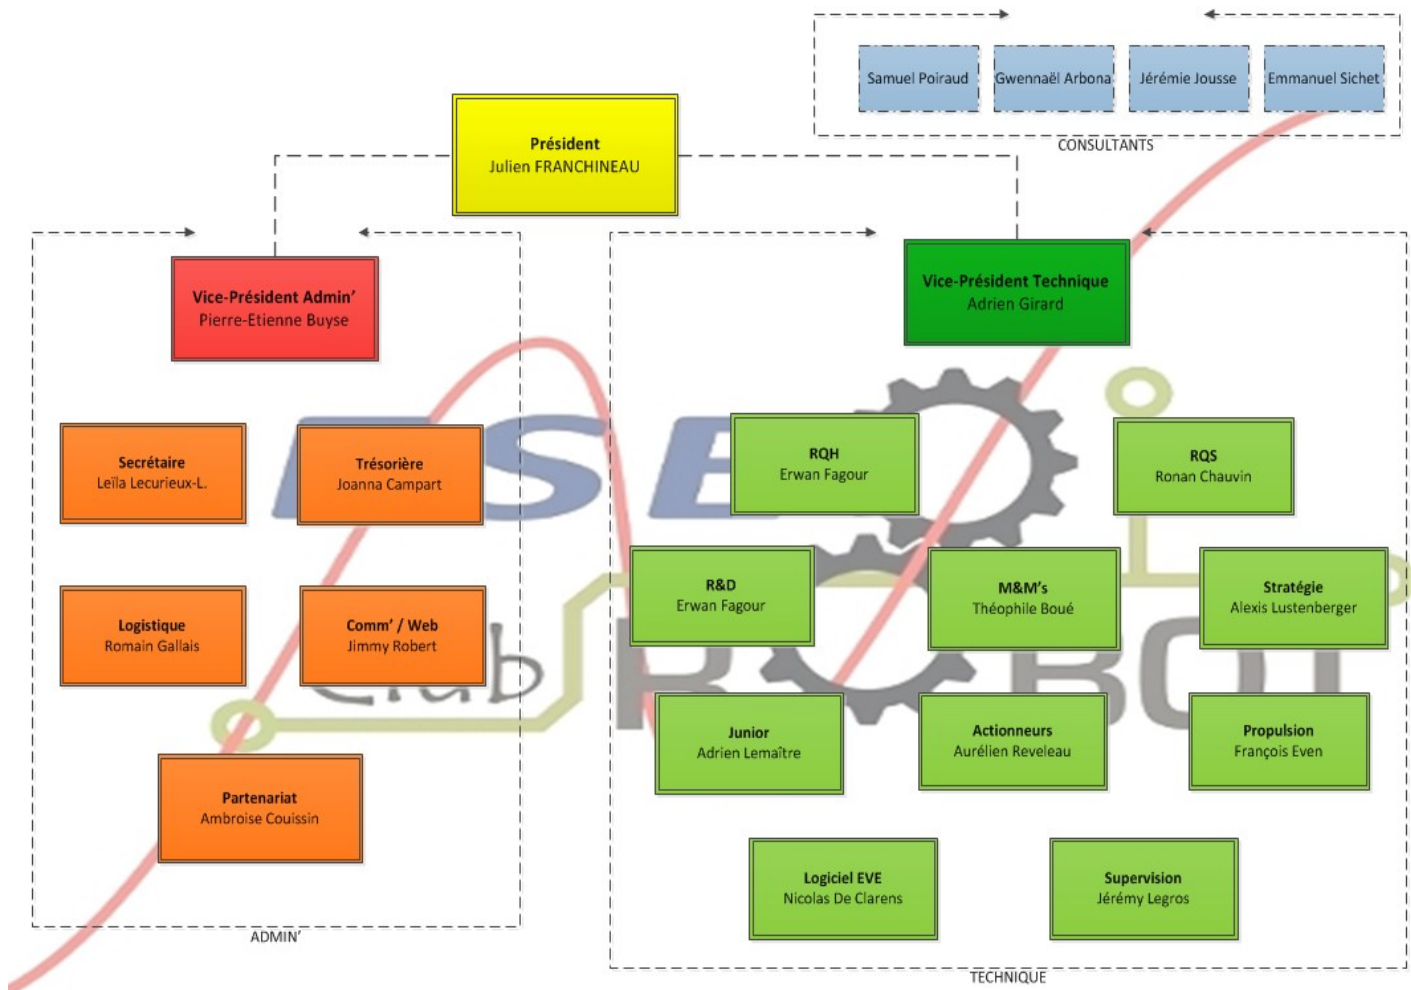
Samuel Poiraud
Gwennaël Arbona
Jérémie Jousse
Emmanuel Sichet
CONSULTANTS

Président
Julien FRANCHINEAU

Vice-Président Admin'
Pierre-Etienne Buyse

Secrétaire
Leïla Lecurieux-L.

Trésorière
Joanna Campart

Logistique
Romain Gallais

Comm' / Web
Jimmy Robert

Partenariat
Ambroise Couissin

ADMIN'

Vice-Président Technique
Adrien Girard

RQH
Erwan Fagour

RQS
Ronan Chauvin

R&D
Erwan Fagour

M&M's
Théophile Boué

Stratégie
Alexis Lustenberger

Junior
Adrien Lemaître

Actionneurs
Aurélien Reveleau

Propulsion
François Even

Logiciel EVE
Nicolas De Clarens

Supervision
Jérémy Legros

TECHNIQUE